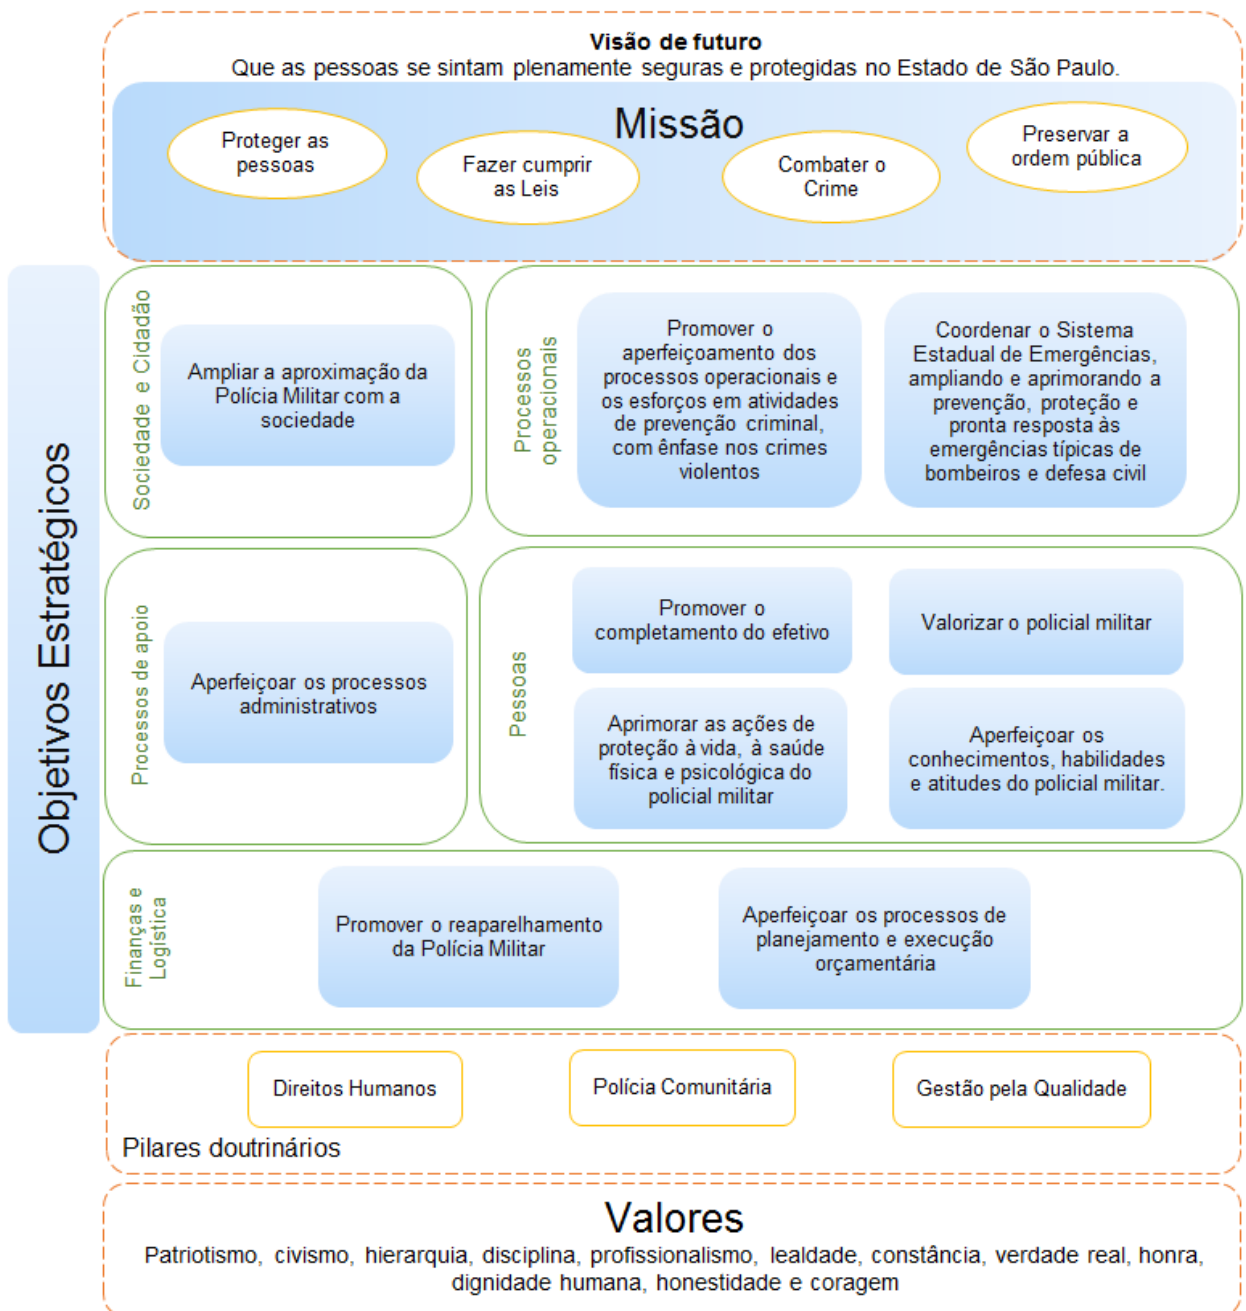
Visão de futuro
Que as pessoas se sintam plenamente seguras e protegidas no Estado de São Paulo.

Missão

Proteger as pessoas

Fazer cumprir as Leis

Combater o Crime

Preservar a ordem pública

Objetivos Estratégicos

Sociedade e Cidadão

Ampliar a aproximação da Polícia Militar com a sociedade

Processos operacionais

Promover o aperfeiçoamento dos processos operacionais e os esforços em atividades de prevenção criminal, com ênfase nos crimes violentos

Coordenar o Sistema Estadual de Emergências, ampliando e aprimorando a prevenção, proteção e pronta resposta às emergências típicas de bombeiros e defesa civil

Processos de apoio

Aperfeiçoar os processos administrativos

Pessoas

Promover o completamento do efetivo

Valorizar o policial militar

Aprimorar as ações de proteção à vida, à saúde física e psicológica do policial militar

Aperfeiçoar os conhecimentos, habilidades e atitudes do policial militar.

Finanças e Logística

Promover o reaparelhamento da Polícia Militar

Aperfeiçoar os processos de planejamento e execução orçamentária

Direitos Humanos

Polícia Comunitária

Gestão pela Qualidade

Pilares doutrinários

Valores
Patriotismo, civismo, hierarquia, disciplina, profissionalismo, lealdade, constância, verdade real, honra, dignidade humana, honestidade e coragem